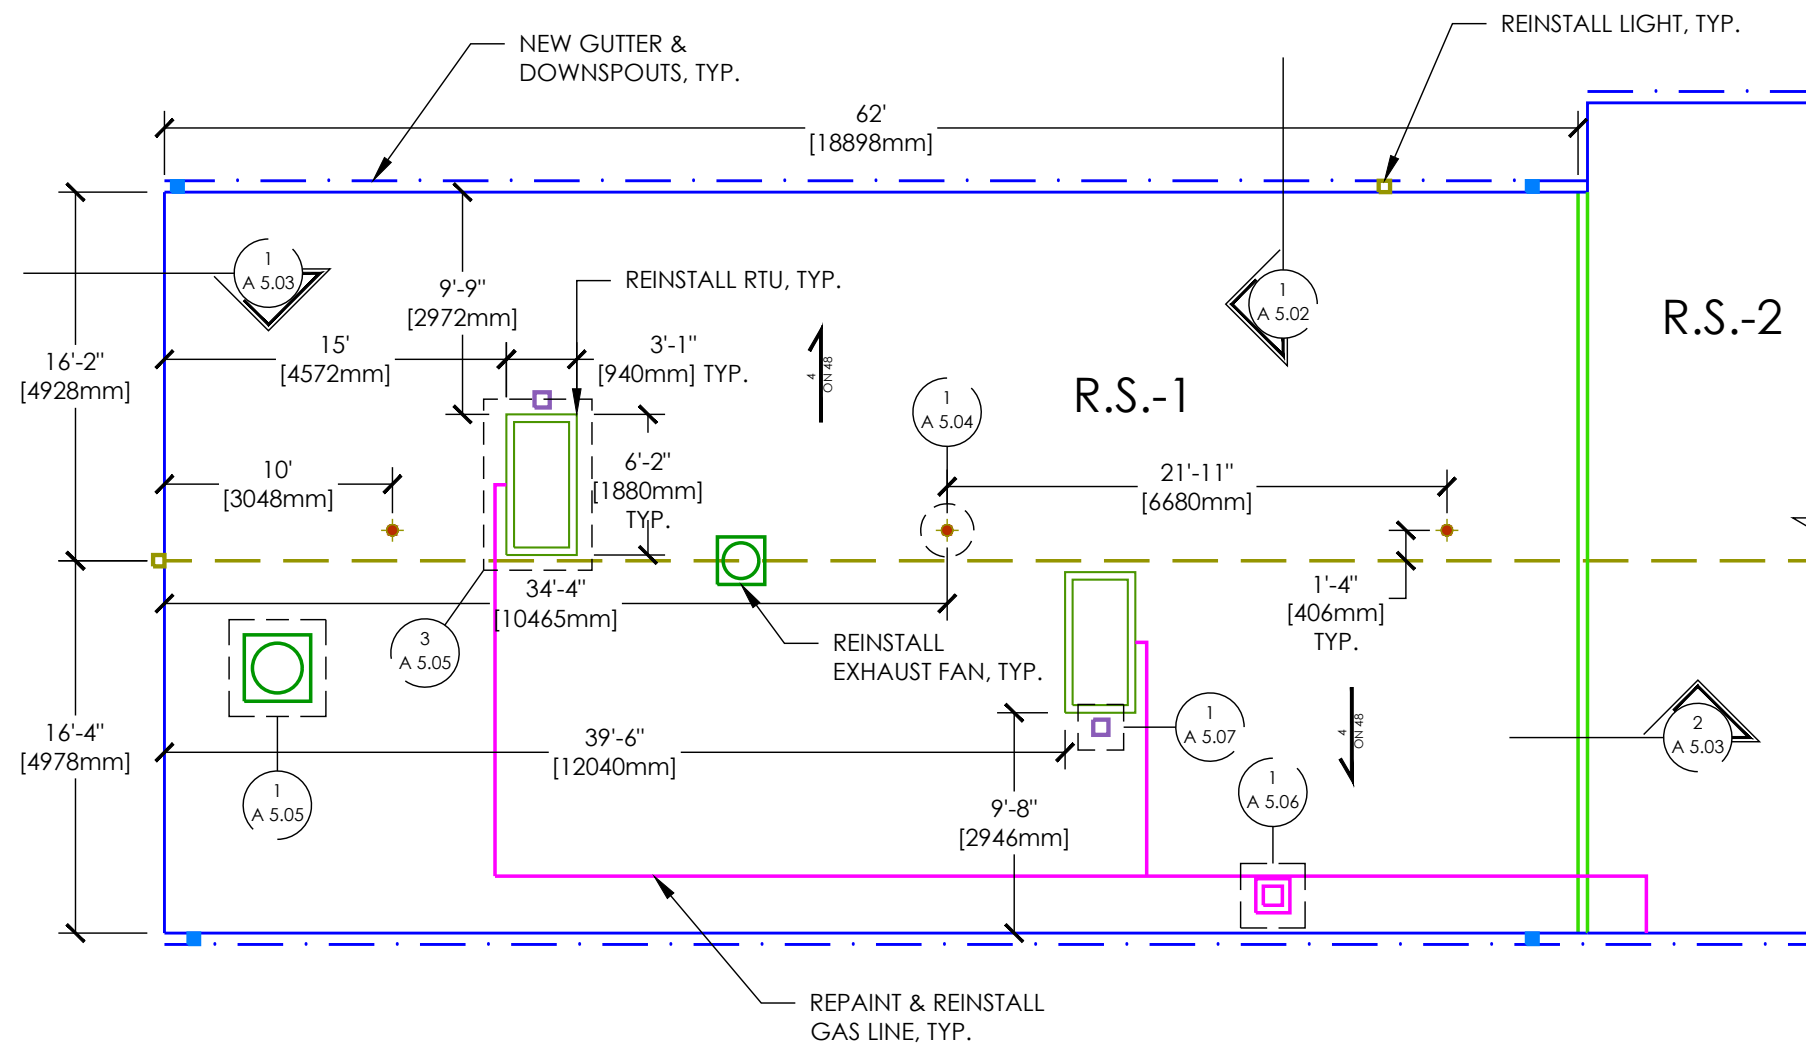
NEW GUTTER &
DOWNSPOUTS, TYP.

REINSTALL LIGHT, TYP.

62'
[18898mm]

1
A 5.03

9'-9"
[2972mm]

REINSTALL RTU, TYP.

1
A 5.02

R.S.-2

16'-2"
[4928mm]

15'
[4572mm]

3'-1"
[940mm] TYP.

4
ON 48

R.S.-1

1
A 5.04

6'-2"
[1880mm]
TYP.

10'
[3048mm]

21'-11"
[6680mm]

34'-4"
[10465mm]

1'-4"
[406mm]
TYP.

3
A 5.05

REINSTALL
EXHAUST FAN, TYP.

16'-4"
[4978mm]

39'-6"
[12040mm]

1
A 5.07

4
ON 48

2
A 5.03

1
A 5.05

9'-8"
[2946mm]

1
A 5.06

REPAINT & REINSTALL
GAS LINE, TYP.